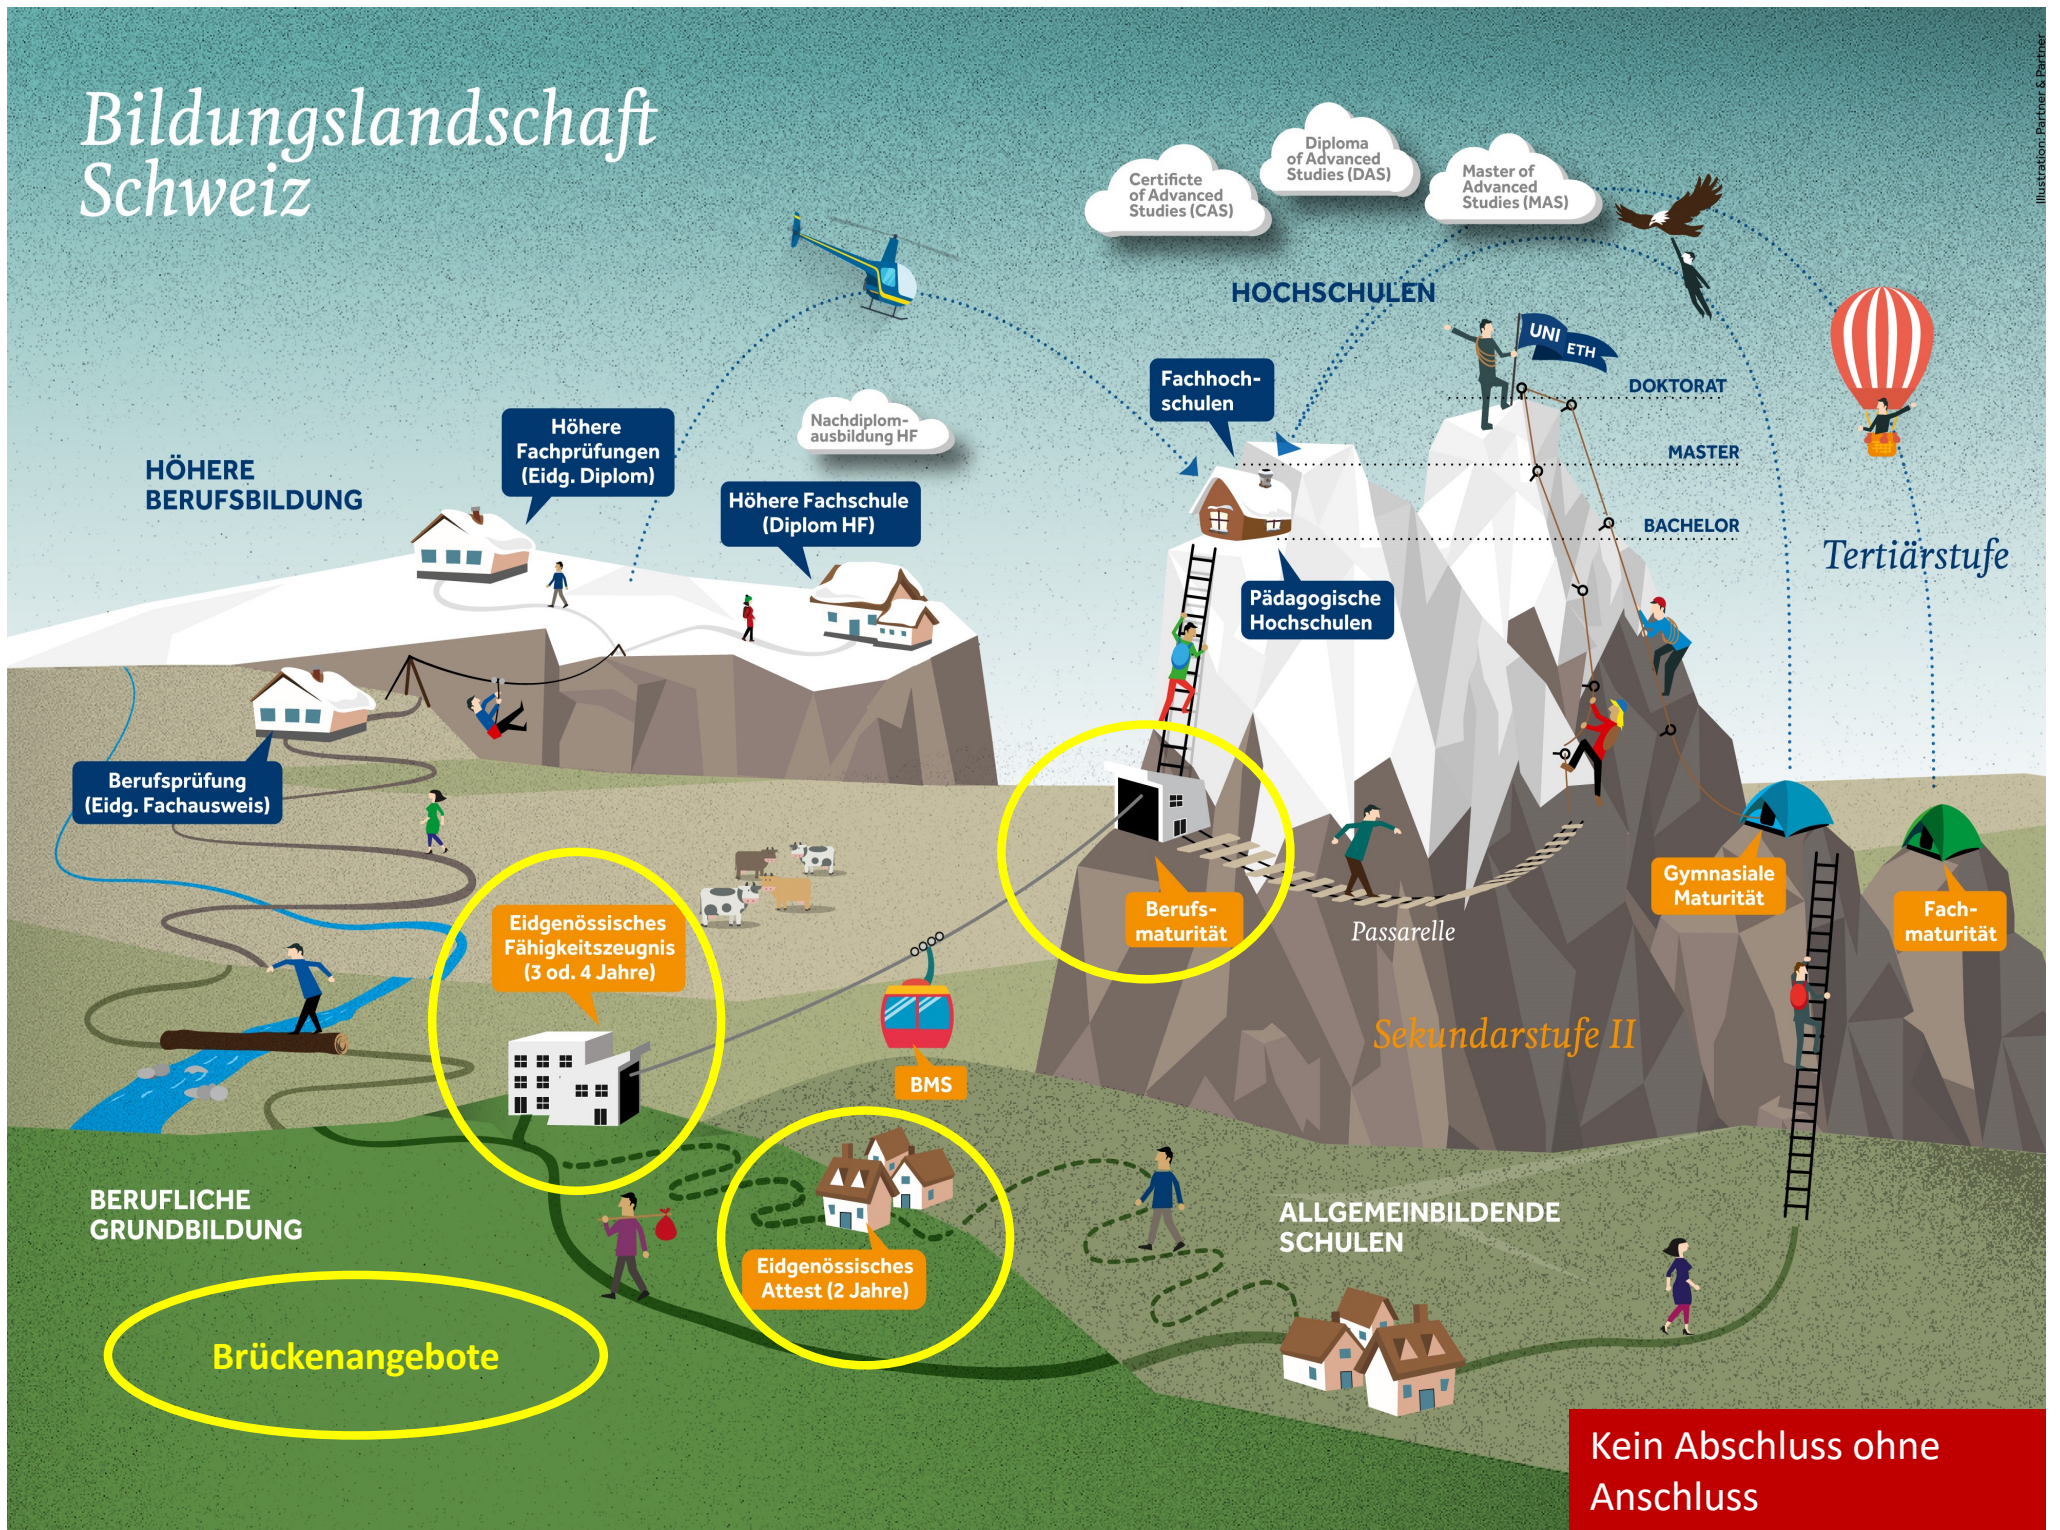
Bildungslandschaft Schweiz

Illustration: Partner & Partner

Certificate of Advanced Studies (CAS)

Diploma of Advanced Studies (DAS)

Master of Advanced Studies (MAS)

HOCHSCHULEN

UNI ETH

DOKTORAT

MASTER

BACHELOR

Fachhochschulen

Pädagogische Hochschulen

Tertiärstufe

HÖHERE BERUFSBILDUNG

Höhere Fachprüfungen (Eidg. Diplom)

Nachdiplomausbildung HF

Höhere Fachschule (Diplom HF)

Berufsprüfung (Eidg. Fachausweis)

Berufsmaturität

Passarelle

Gymnasiale Maturität

Fachmaturität

Eidgenössisches Fähigkeitszeugnis (3 od. 4 Jahre)

BMS

Sekundarstufe II

BERUFLICHE GRUNDBILDUNG

Eidgenössisches Attest (2 Jahre)

ALLGEMEINBILDENDE SCHULEN

Brückenangebote

Kein Abschluss ohne Anschluss